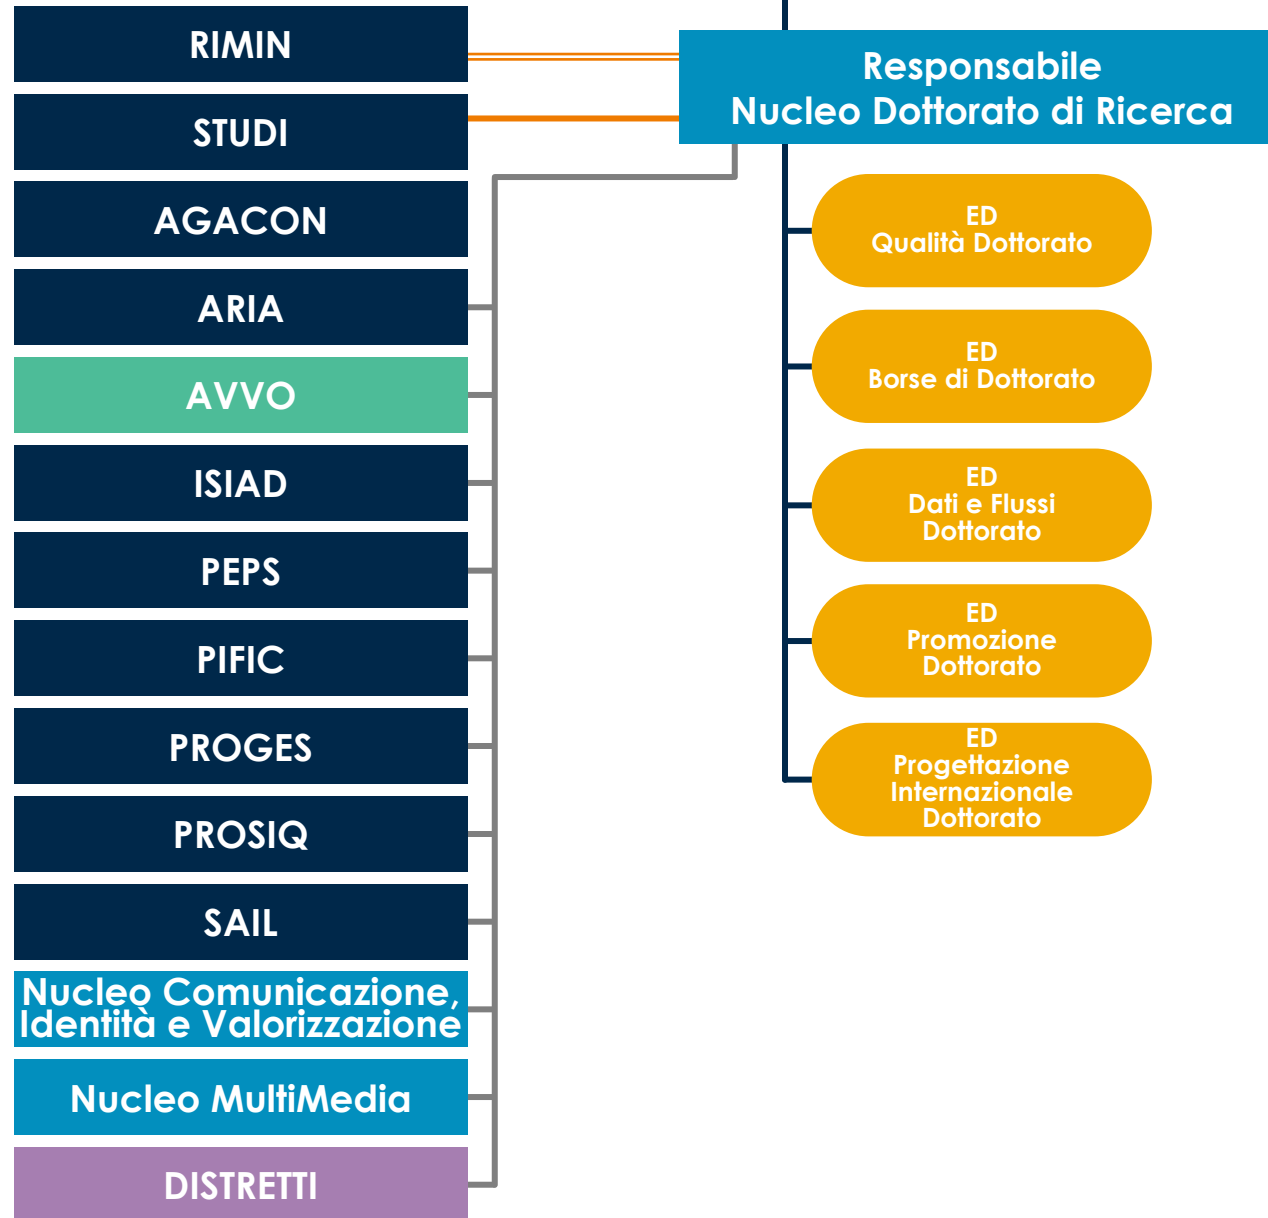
RIMIN

STUDI

AGACON

ARIA

AVVO

ISIAD

PEPS

PIFIC

PROGES

PROSIQ

SAIL

Nucleo Comunicazione, Identità e Valorizzazione

Nucleo MultiMedia

DISTRETTI

Responsabile
Nucleo Dottorato di Ricerca

ED
Qualità Dottorato

ED
Borse di Dottorato

ED
Dati e Flussi Dottorato

ED
Promozione Dottorato

ED
Progettazione Internazionale Dottorato